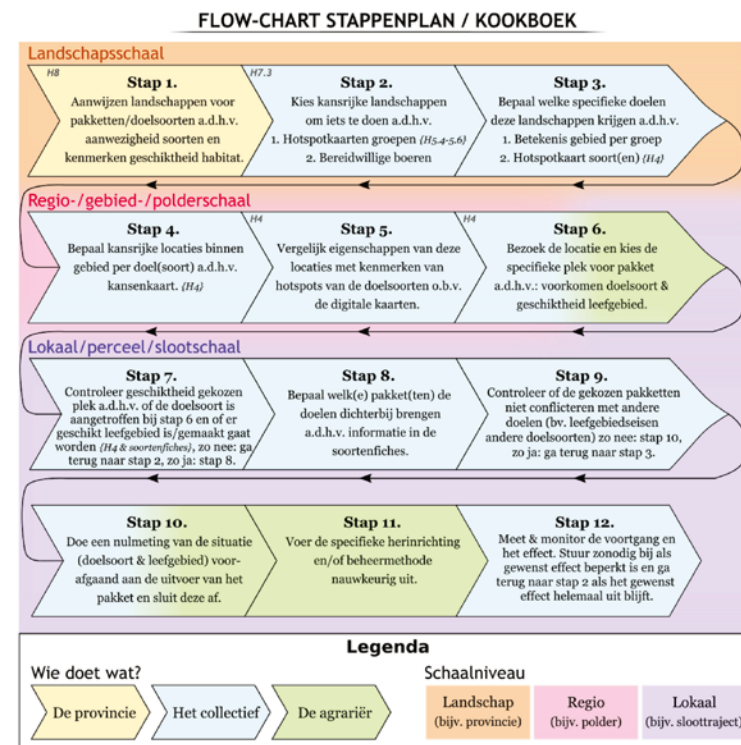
FLOW-CHART STAPPENPLAN / KOOKBOEK

Landschapsschaal

H8
Stap 1.
Aanwijzen landschappen voor pakketten/doelsoorten a.d.h.v. aanwezigheid soorten en kenmerken geschiktheid habitat.

H7.3
Stap 2.
Kies kansrijke landschappen om iets te doen a.d.h.v.
1. Hotspotkaarten groepen (H5.4-5.6)
2. Bereidwillige boeren

Stap 3.
Bepaal welke specifieke doelen deze landschappen krijgen a.d.h.v.
1. Betekenis gebied per groep
2. Hotspotkaart soort(en) (H4)

Regio-/gebied-/polderschaal

Stap 4.
Bepaal kansrijke locaties binnen gebied per doel(soort) a.d.h.v. kansenkaart. (H4)

H4
Stap 5.
Vergelijk eigenschappen van deze locaties met kenmerken van hotspots van de doelsoorten o.b.v. de digitale kaarten.

H4
Stap 6.
Bezoek de locatie en kies de specifieke plek voor pakket a.d.h.v.: voorkomen doelsoort & geschiktheid leefgebied.

Lokaal/perceel/slootschaal

Stap 7.
Controleer geschiktheid gekozen plek a.d.h.v. of de doelsoort is aangetroffen bij stap 6 en of er geschikt leefgebied is/gemaakt gaat worden (H4 & soortenfiches), zo nee: ga terug naar stap 2, zo ja: stap 8.

Stap 8.
Bepaal welk(e) pakket(ten) de doelen dichterbij brengen a.d.h.v. informatie in de soortenfiches.

Stap 9.
Controleer of de gekozen pakketten niet conflicteren met andere doelen (bv. leefgebiedseisen andere doelsoorten) zo nee: stap 10, zo ja: ga terug naar stap 3.

Stap 10.
Doe een nulmeting van de situatie (doelsoort & leefgebied) voorafgaand aan de uitvoer van het pakket en sluit deze af.

Stap 11.
Voer de specifieke herinrichting en/of beheermethode nauwkeurig uit.

Stap 12.
Meet & monitor de voortgang en het effect. Stuur zonodig bij als gewenst effect beperkt is en ga terug naar stap 2 als het gewenst effect helemaal uit blijft.

Legenda

Wie doet wat?
De provincie
Het collectief
De agrariër

Schaalniveau
Landschap (bijv. provincie)
Regio (bijv. polder)
Lokaal (bijv. slootraject)